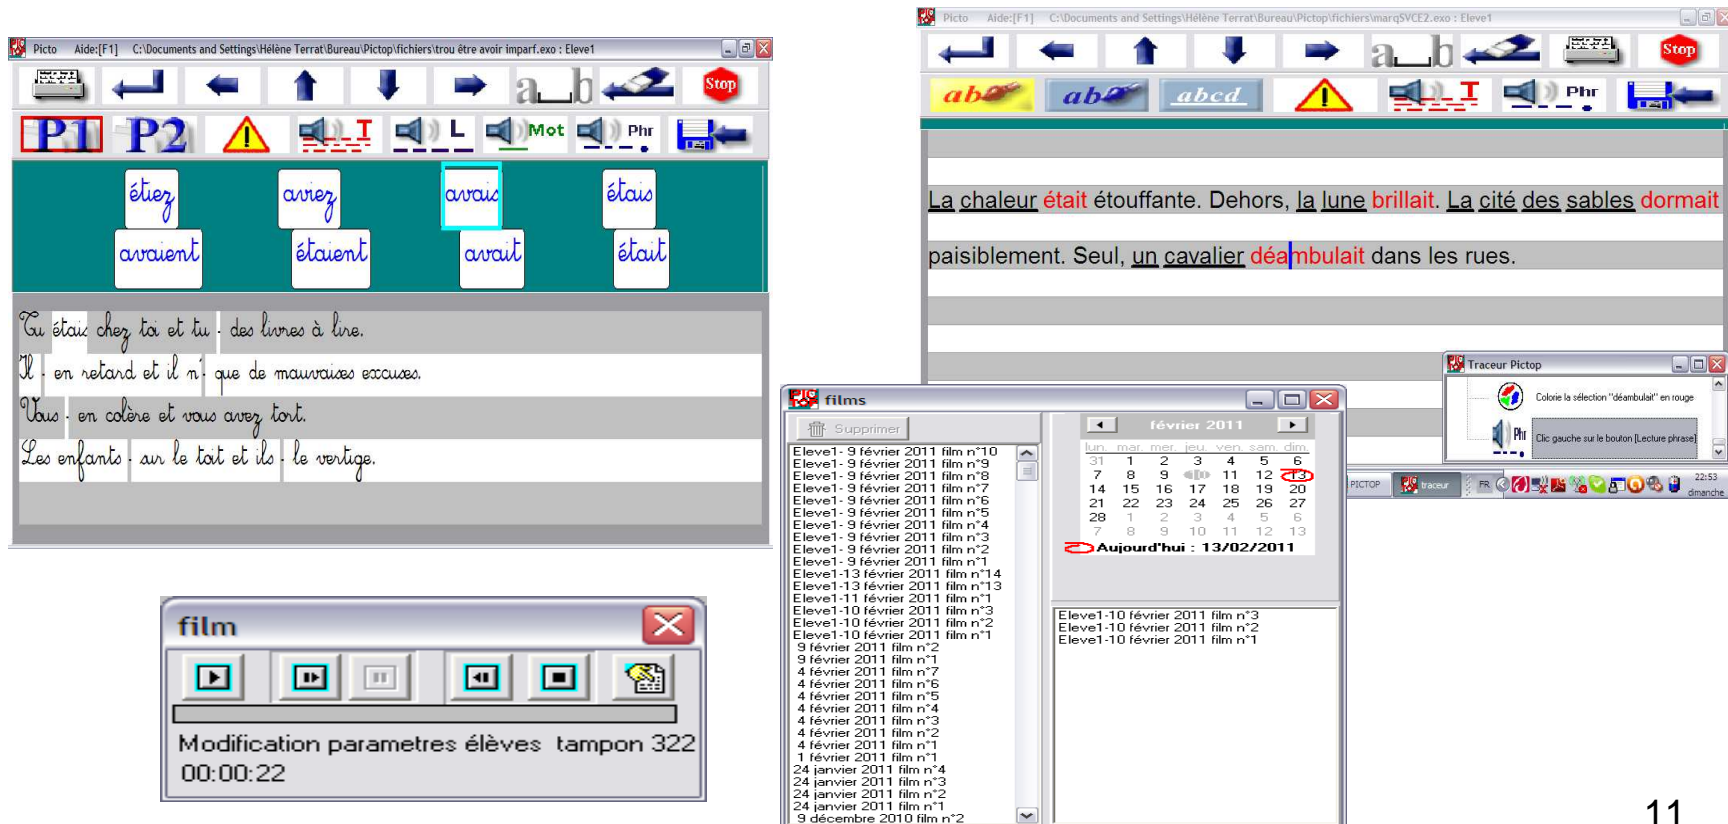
Picto Aide:[F1] C:\Documents and Settings\Hélène Terrat\Bureau\Pictop\fichiers\trou être avoir imparf.exo : Eleve1

a b Stop

P1 P2 T L Mot Phr

étiez aviez avais étais
avaient étaient avait était

Tu étais chez toi et tu · des livres à lire.
Il · en retard et il n' · que de mauvaises excuses.
Vous · en colère et vous aviez tort.
Les enfants · au le toit et ils · le vertige.

film

Modification parametres élèves tampon 322
00:00:22

Picto Aide:[F1] C:\Documents and Settings\Hélène Terrat\Bureau\Pictop\fichiers\marqSVCE2.exo : Eleve1

a b Stop

ab ab abcd T Phr

La chaleur était étouffante. Dehors, la lune brillait. La cité des sables dormait paisiblement. Seul, un cavalier déambulait dans les rues.

Traceur Pictop
Colorie la sélection "déambulait" en rouge
Clic gauche sur le bouton [Lecture phrase]

PICTOP traceur FR 22:53 dimanche

films
Supprimer
Eleve1- 9 février 2011 film n°10
Eleve1- 9 février 2011 film n°9
Eleve1- 9 février 2011 film n°8
Eleve1- 9 février 2011 film n°7
Eleve1- 9 février 2011 film n°6
Eleve1- 9 février 2011 film n°5
Eleve1- 9 février 2011 film n°4
Eleve1- 9 février 2011 film n°3
Eleve1- 9 février 2011 film n°2
Eleve1- 9 février 2011 film n°1
Eleve1-13 février 2011 film n°14
Eleve1-13 février 2011 film n°13
Eleve1-11 février 2011 film n°1
Eleve1-10 février 2011 film n°3
Eleve1-10 février 2011 film n°2
Eleve1-10 février 2011 film n°1
9 février 2011 film n°2
9 février 2011 film n°1
4 février 2011 film n°7
4 février 2011 film n°6
4 février 2011 film n°5
4 février 2011 film n°4
4 février 2011 film n°3
4 février 2011 film n°2
4 février 2011 film n°1
1 février 2011 film n°1
24 janvier 2011 film n°4
24 janvier 2011 film n°3
24 janvier 2011 film n°2
24 janvier 2011 film n°1
9 décembre 2010 film n°2

février 2011

| lun. | mar. | mer. | jeu. | ven. | sam. | dim. |
|---|---|---|---|---|---|---|
| 31 | 1 | 2 | 3 | 4 | 5 | 6 |
| 7 | 8 | 9 | 10 | 11 | 12 | 13 |
| 14 | 15 | 16 | 17 | 18 | 19 | 20 |
| 21 | 22 | 23 | 24 | 25 | 26 | 27 |
| 28 | 1 | 2 | 3 | 4 | 5 | 6 |
| 7 | 8 | 9 | 10 | 11 | 12 | 13 |

Aujourd'hui : 13/02/2011

Eleve1-10 février 2011 film n°3
Eleve1-10 février 2011 film n°2
Eleve1-10 février 2011 film n°1

11